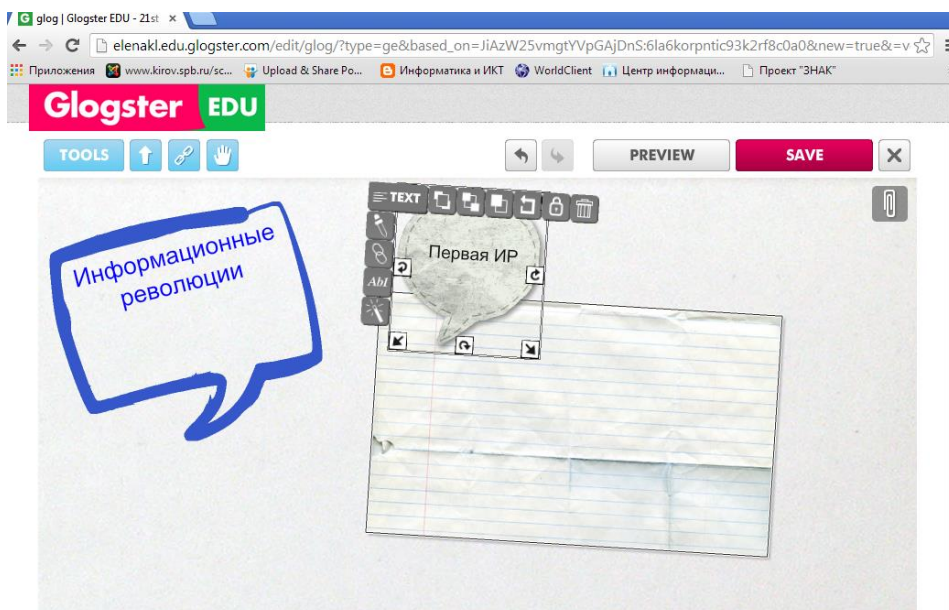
G glog | Glogster EDU - 21st ×

elenakl.edu.glogster.com/edit/glog/?type=ge&based_on=JiAzW25vmgtYVpGAjDnS:6la6korpntic93k2rf8c0a0&new=true&=v

Приложения www.kirov.spb.ru/sc... Upload & Share Po... Информатика и ИКТ WorldClient Центр информаци... Проект "ЗНАК"

Glogster EDU

TOOLS

PREVIEW SAVE

TEXT

Abl

Информационные революции

Первая ИР